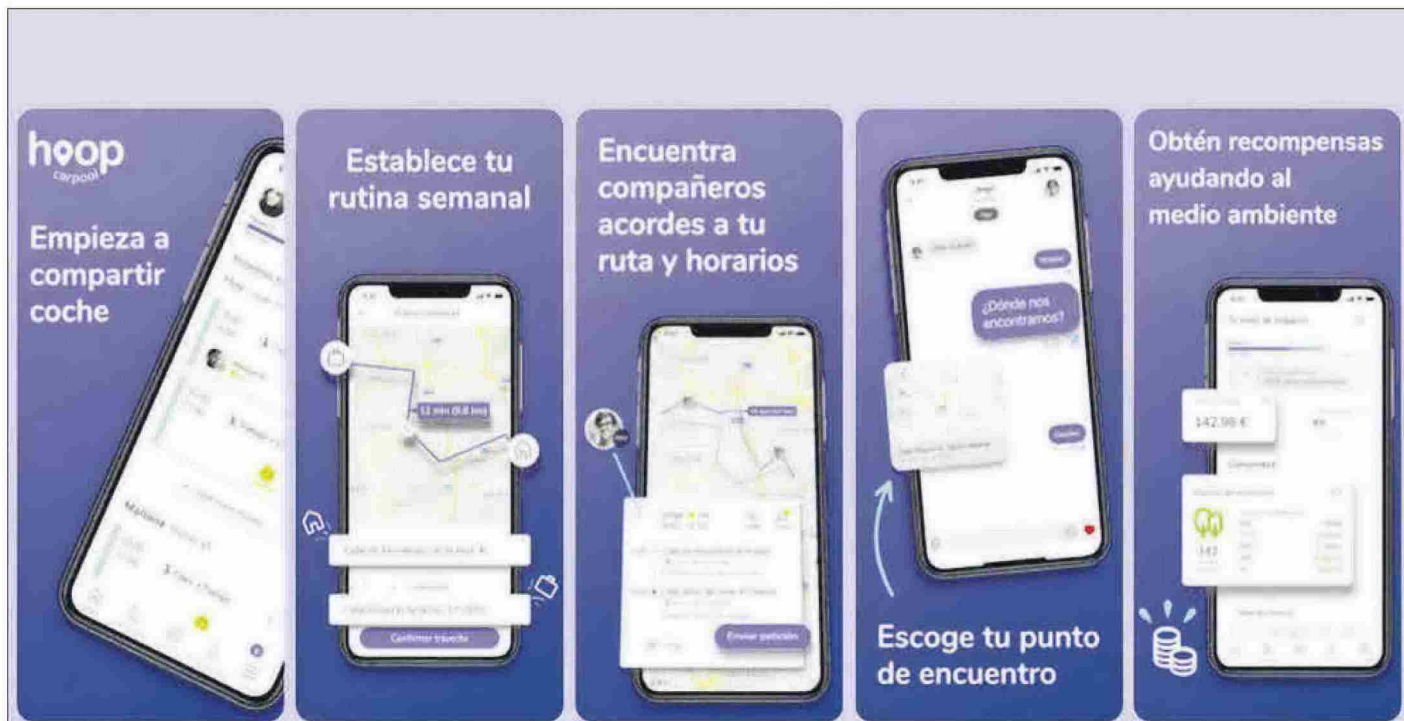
hoop
carpool

Empieza a compartir coche

Establece tu rutina semanal

12 min (9,8 km)

Confirmar trayecto

Encuentra compañeros acordes a tu ruta y horarios

Enviar petición

¿Dónde nos encontramos?

Escoge tu punto de encuentro

Obtén recompensas ayudando al medio ambiente

142,98 €

142